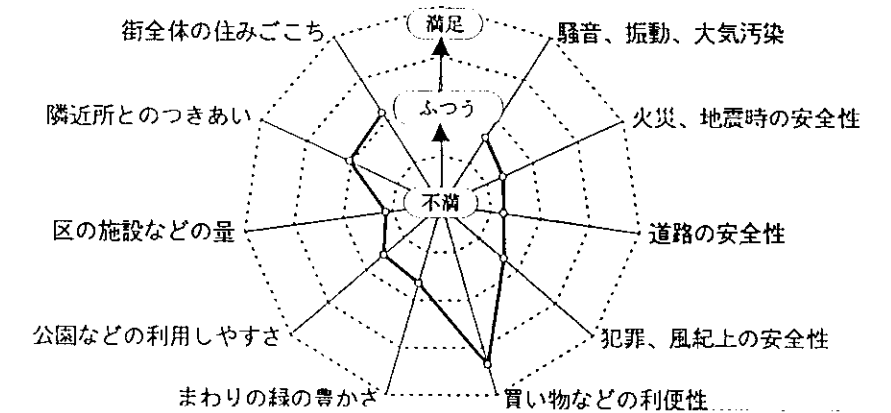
満足

ふつう

不満

街全体の住みごこち

騒音、振動、大気汚染

隣近所とのつきあい

火災、地震時の安全性

区の施設などの量

道路の安全性

公園などの利用しやすさ

犯罪、風紀上の安全性

まわりの緑の豊かさ

買い物などの利便性